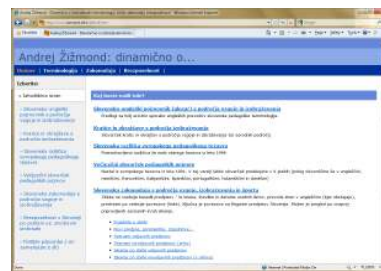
Andrej Žižmond: dinamično o...

Slovarji

Slovensko-angleški pojmovnik tolmačenja in sporazumevanja

Krajše in obsežnejše o področju sporazumevanja

Slovensko-angleški terminološki pojmovnik tolmačenja

Večjezični slovar poslovnih pojmov

Slovensko-angleški slovar s področja tolmačenja in sporazumevanja

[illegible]